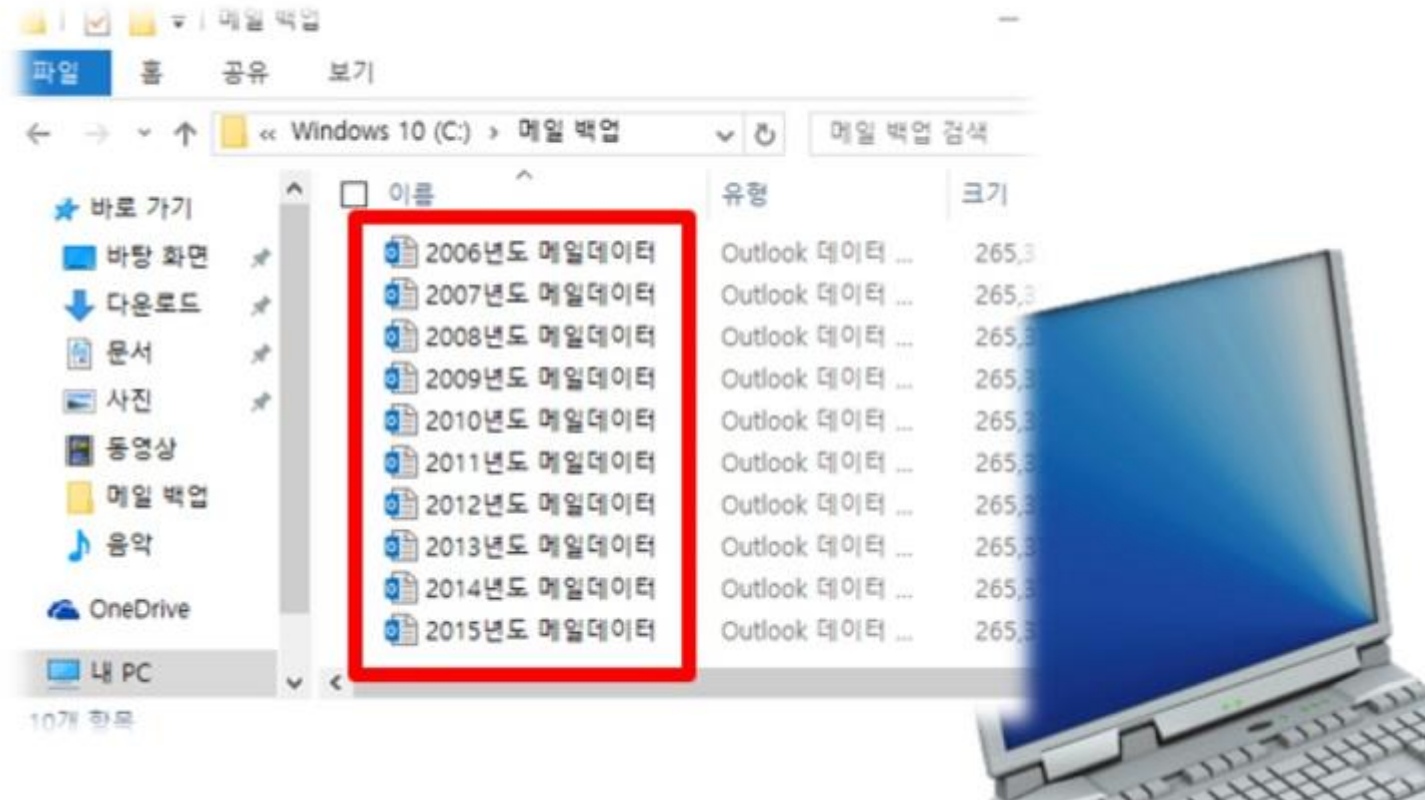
메일 백업

파일 홈 공유 보기

« Windows 10 (C:) › 메일 백업

메일 백업 검색

바로 가기
바탕 화면
다운로드
문서
사진
동영상
메일 백업
음악
OneDrive
내 PC

| 이름 | 유형 | 크기 |
|---|---|---|
| 2006년도 메일데이터 | Outlook 데이터 ... | 265,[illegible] |
| 2007년도 메일데이터 | Outlook 데이터 ... | 265,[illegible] |
| 2008년도 메일데이터 | Outlook 데이터 ... | 265,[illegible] |
| 2009년도 메일데이터 | Outlook 데이터 ... | 265,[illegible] |
| 2010년도 메일데이터 | Outlook 데이터 ... | 265,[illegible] |
| 2011년도 메일데이터 | Outlook 데이터 ... | 265,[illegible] |
| 2012년도 메일데이터 | Outlook 데이터 ... | 265,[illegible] |
| 2013년도 메일데이터 | Outlook 데이터 ... | 265,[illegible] |
| 2014년도 메일데이터 | Outlook 데이터 ... | 265,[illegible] |
| 2015년도 메일데이터 | Outlook 데이터 ... | 265,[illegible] |

10개 항목